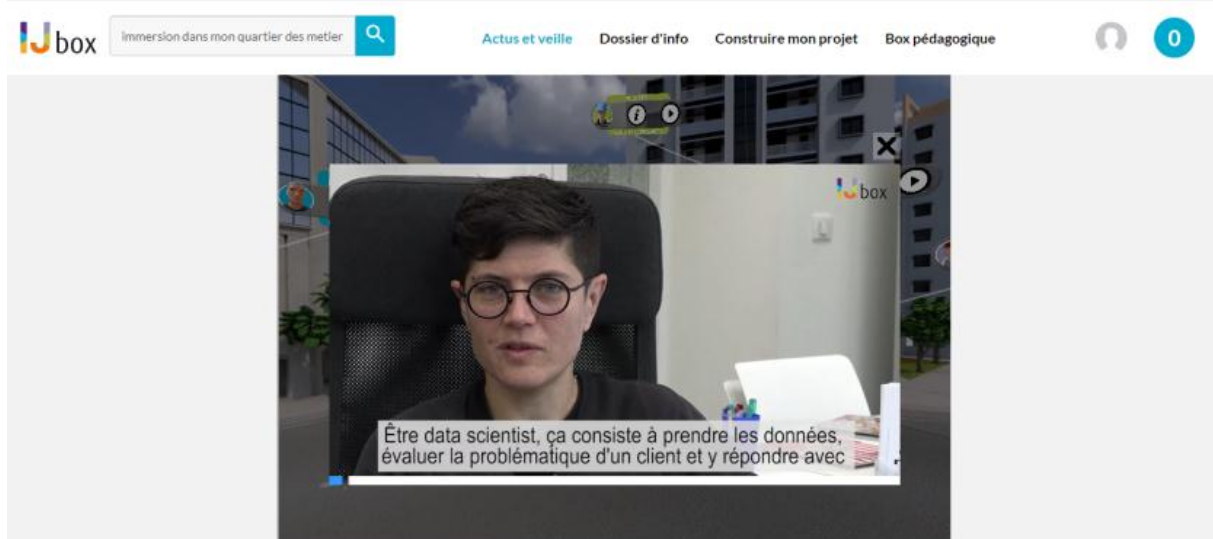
IJ box

immersion dans mon quartier des metier

Actus et veille

Dossier d'info

Construire mon projet

Box pédagogique

0

IJ box

Être data scientist, ça consiste à prendre les données, évaluer la problématique d'un client et y répondre avec